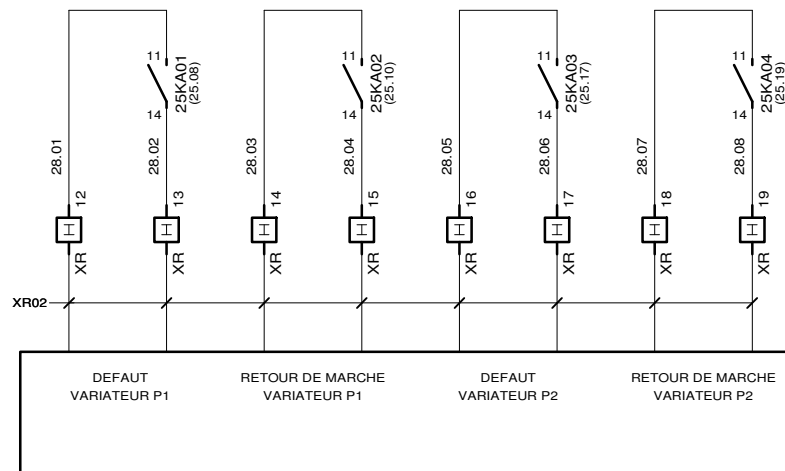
11
14
25KA01
(25.08)
11
14
25KA02
(25.10)
11
14
25KA03
(25.17)
11
14
25KA04
(25.19)

28.01
28.02
28.03
28.04
28.05
28.06
28.07
28.08

12
13
14
15
16
17
18
19

XR
XR
XR
XR
XR
XR
XR
XR

XR02

DEFAUT
VARIATEUR P1

RETOUR DE MARCHE
VARIATEUR P1

DEFAUT
VARIATEUR P2

RETOUR DE MARCHE
VARIATEUR P2